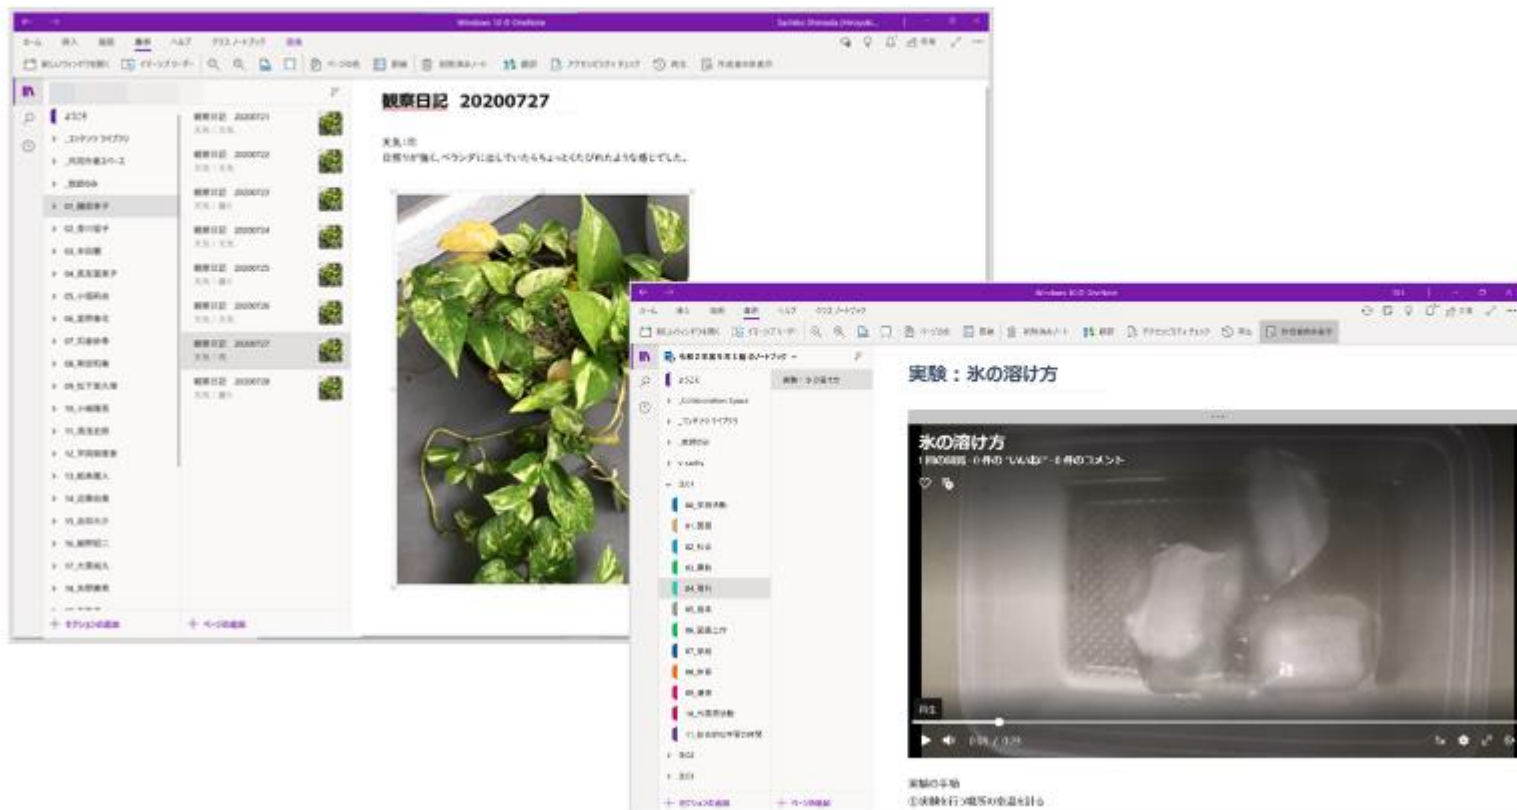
Windows 10 の OneNote

ホーム 挿入 描画 表示 ヘルプ クラス ノートブック 画像

観察日記 20200727

天気：雨
日照りが強く、ベランダに出していたらちょっとくたびれたような感じでした。

観察日記 20200721
観察日記 20200722
観察日記 20200723
観察日記 20200724
観察日記 20200725
観察日記 20200726
観察日記 20200727
観察日記 20200728

ようこそ
_コンテンツ ライブラリ
_共同作業スペース
_教師のみ

+ セクションの追加
+ ページの追加

Windows 10 の OneNote

ホーム 挿入 描画 表示 ヘルプ クラス ノートブック

実験：氷の溶け方

ようこそ
_Collaboration Space
_コンテンツ ライブラリ
_教師のみ

実験：氷の溶け方

氷の溶け方

再生
0:08 / 0:29

+ セクションの追加
+ ページの追加

実験の手順
①実験を行う場所の温度を計る